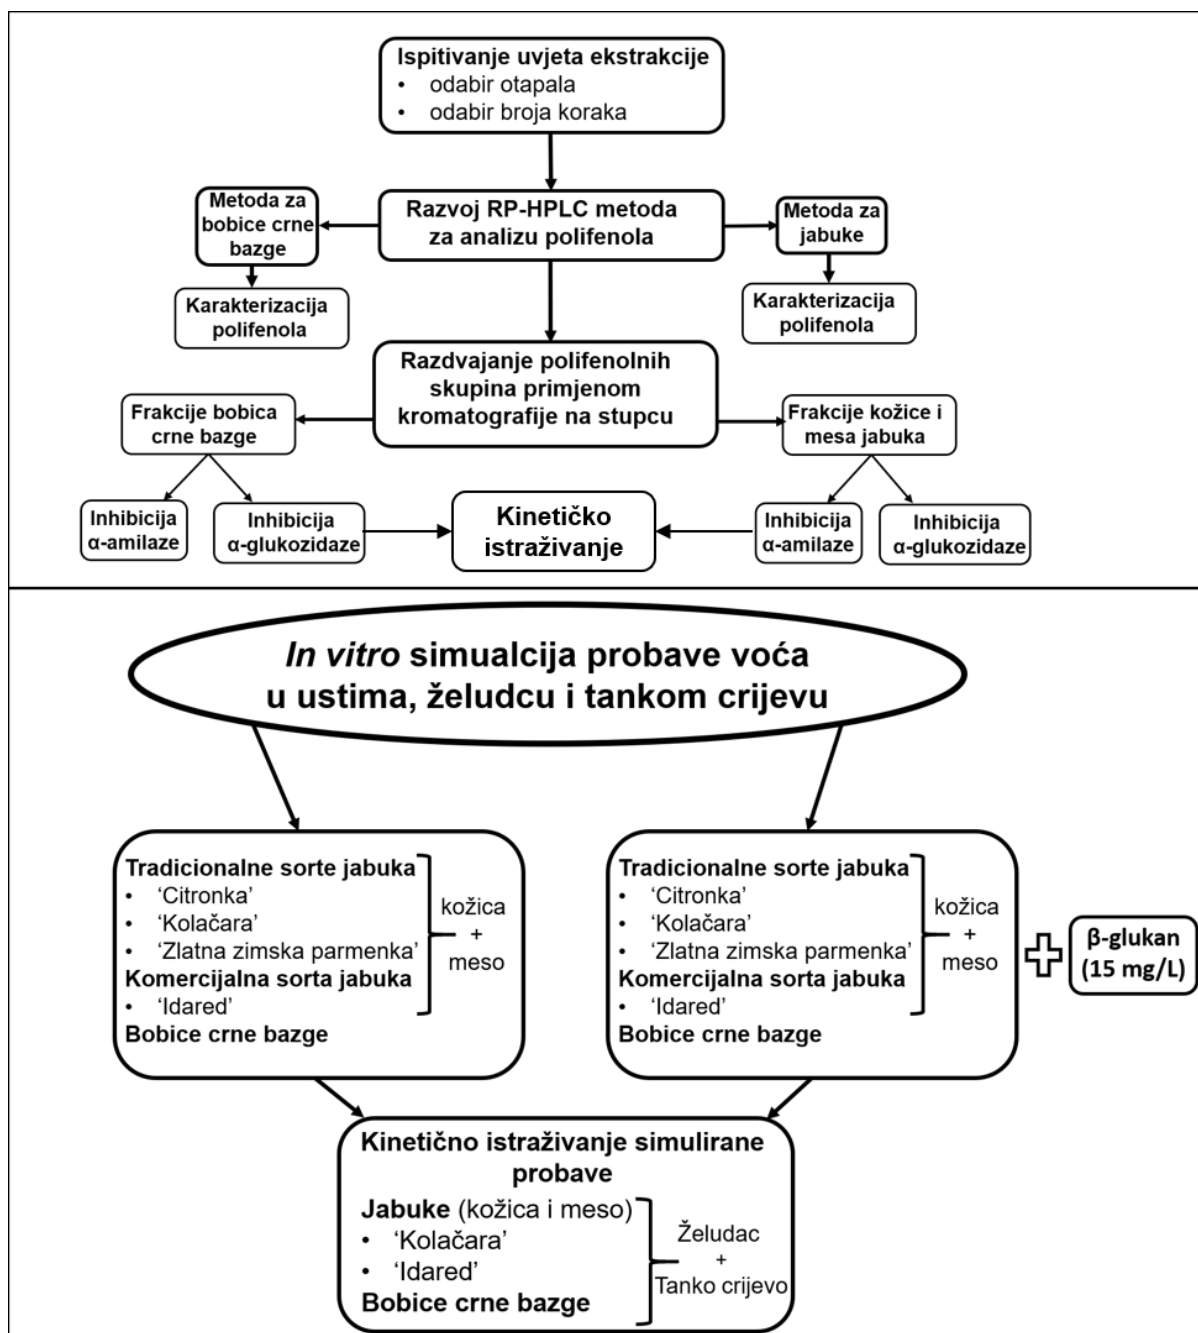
Ispitivanje uvjeta ekstrakcije
• odabir otapala
• odabir broja koraka

Metoda za bobice crne bazge

Razvoj RP-HPLC metoda za analizu polifenola

Metoda za jabuke

Karakterizacija polifenola

Karakterizacija polifenola

Razdvajanje polifenolnih skupina primjenom kromatografije na stupcu

Frakcije bobica crne bazge

Frakcije kožice i mesa jabuka

Inhibicija α-amilaze

Inhibicija α-glukozidaze

Kinetičko istraživanje

Inhibicija α-amilaze

Inhibicija α-glukozidaze

*In vitro* simualcija probave voća u ustima, želudcu i tankom crijevu

Tradicionalne sorte jabuka
• 'Citronka'
• 'Kolačara'
• 'Zlatna zimska parmenka'
Komercijalna sorta jabuka
• 'Idared'
Bobice crne bazge

kožica + meso

Tradicionalne sorte jabuka
• 'Citronka'
• 'Kolačara'
• 'Zlatna zimska parmenka'
Komercijalna sorta jabuka
• 'Idared'
Bobice crne bazge

kožica + meso

β-glukan (15 mg/L)

Kinetično istraživanje simulirane probave
Jabuke (kožica i meso)
• 'Kolačara'
• 'Idared'
Bobice crne bazge

Želudac + Tanko crijevo